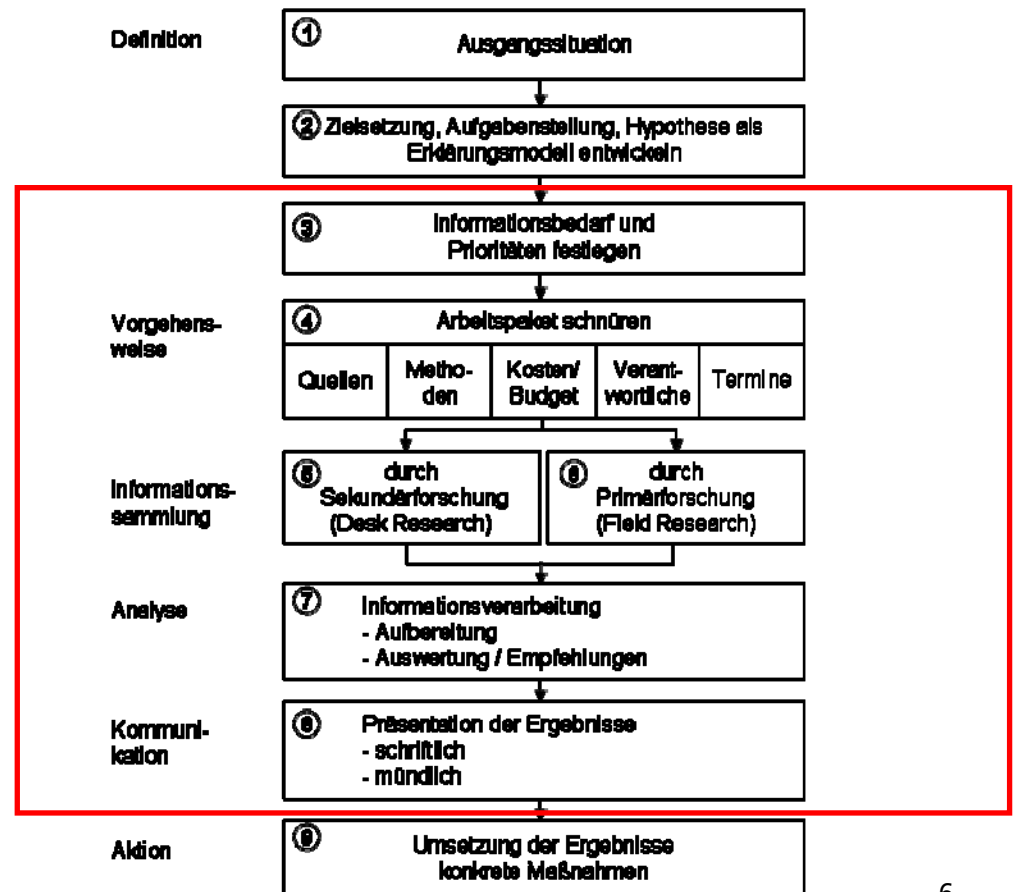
Definition

① Ausgangssituation

② Zielsetzung, Aufgabenstellung, Hypothese als Erklärungsmodell entwickeln

③ Informationsbedarf und Prioritäten festlegen

Vorgehensweise

④ Arbeitspaket schnüren

| Quellen | Methoden | Kosten/ Budget | Verantwortliche | Termine |
|---|---|---|---|---|

Informationssammlung

⑤ durch Sekundärforschung (Desk Research)

⑥ durch Primärforschung (Field Research)

Analyse

⑦ Informationsverarbeitung
- Aufbereitung
- Auswertung / Empfehlungen

Kommunikation

⑧ Präsentation der Ergebnisse
- schriftlich
- mündlich

Aktion

⑨ Umsetzung der Ergebnisse konkrete Maßnahmen

6